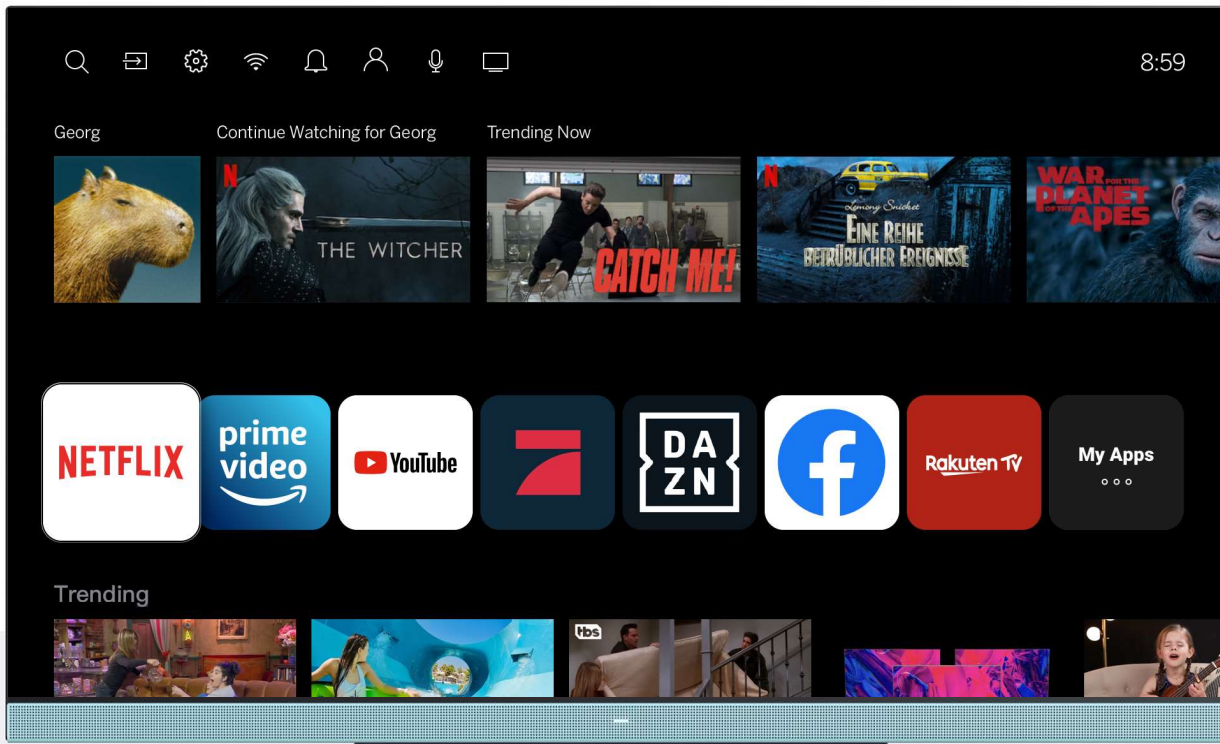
8:59

Georg

Continue Watching for Georg

Trending Now

N

THE WITCHER

CATCH ME!

N

Lemony Snicket
EINE REIHE
BETRÜBLICHER EREIGNISSE

WAR FOR THE PLANET OF THE APES

NETFLIX

prime video

YouTube

DA
ZN

Rakuten TV

My Apps
◦◦◦

Trending

tbs